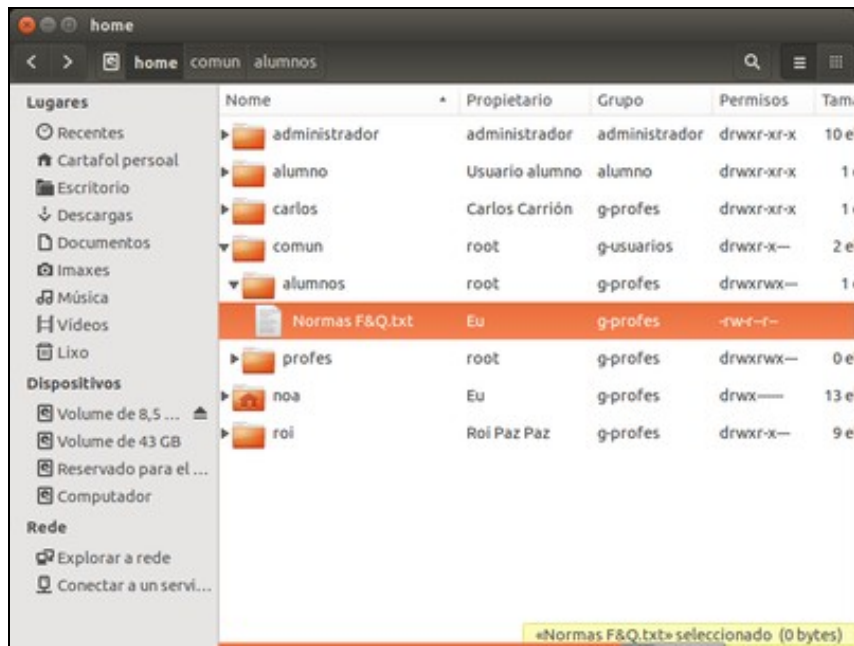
home

home comun alumnos

Lugares
Recentes
Cartafol persoal
Escritorio
Descargas
Documentos
Imaxes
Música
Vídeos
Lixo
Dispositivos
Volume de 8,5 ...
Volume de 43 GB
Reservado para el ...
Computador
Rede
Explorar a rede
Conectar a un servi...

| Nome | Propietario | Grupo | Permisos | Tam |
|---|---|---|---|---|
| administrador | administrador | administrador | drwxr-xr-x | 10 e |
| alumno | Usuario alumno | alumno | drwxr-xr-x | 1 |
| carlos | Carlos Carrión | g-profes | drwxr-xr-x | 1 |
| comun | root | g-usuarios | drwxr-x--- | 2 e |
| alumnos | root | g-profes | drwxrwx--- | 1 |
| Normas F&Q.txt | Eu | g-profes | -rw-r--r-- | |
| profes | root | g-profes | drwxrwx--- | 0 e |
| noa | Eu | g-profes | drwx------ | 13 e |
| roi | Roi Paz Paz | g-profes | drwxr-x--- | 9 e |

«Normas F&Q.txt» seleccionado (0 bytes)